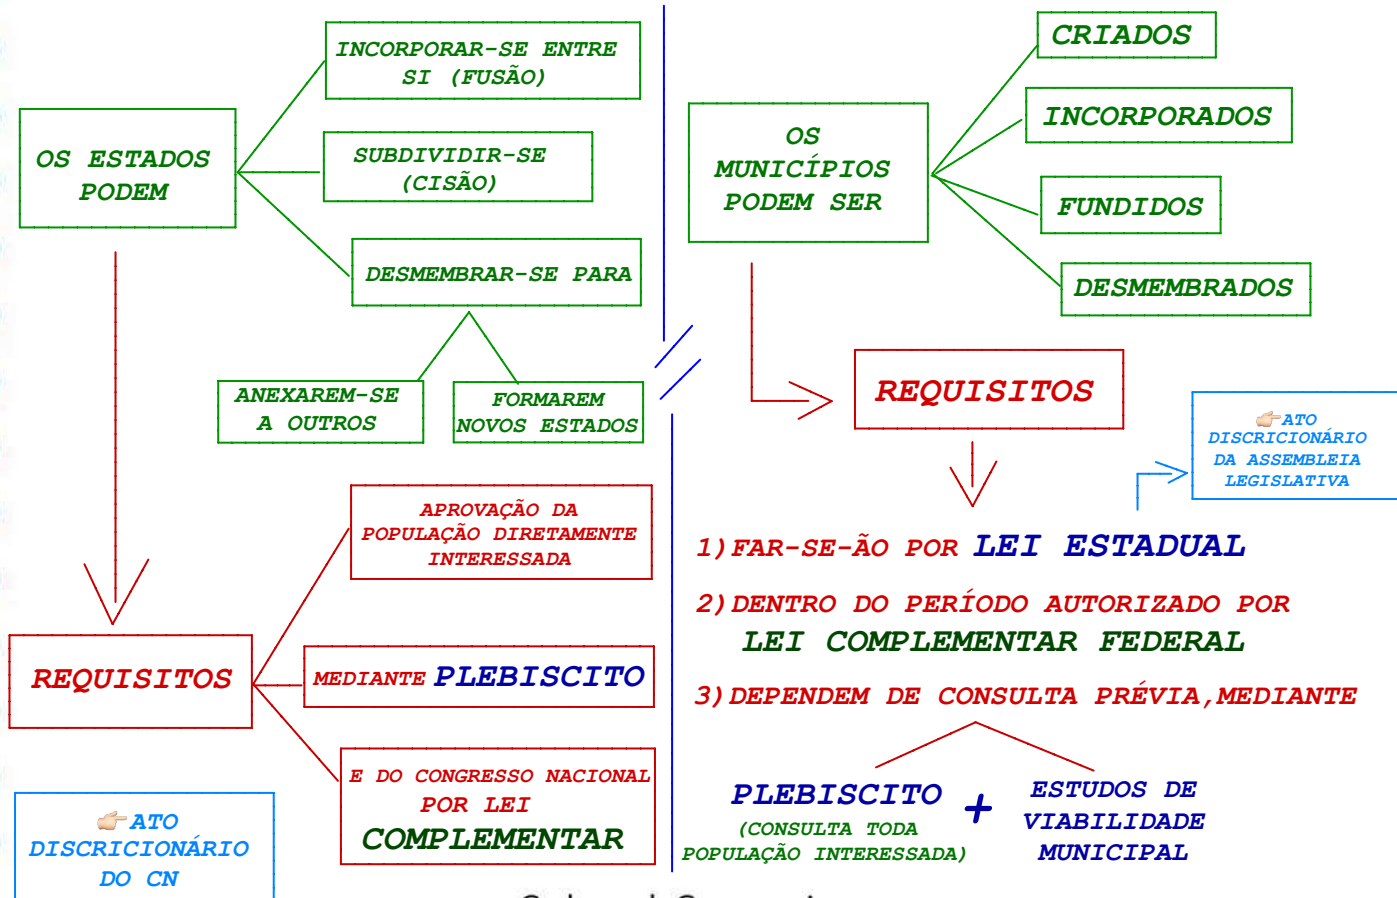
OS ESTADOS PODEM

INCORPORAR-SE ENTRE SI (FUSÃO)

SUBDIVIDIR-SE (CISÃO)

DESMEMBRAR-SE PARA

ANEXAREM-SE A OUTROS

FORMAREM NOVOS ESTADOS

REQUISITOS

APROVAÇÃO DA POPULAÇÃO DIRETAMENTE INTERESSADA

MEDIANTE PLEBISCITO

E DO CONGRESSO NACIONAL POR LEI COMPLEMENTAR

ATO DISCRICIONÁRIO DO CN

OS MUNICÍPIOS PODEM SER

CRIADOS

INCORPORADOS

FUNDIDOS

DESMEMBRADOS

REQUISITOS

ATO DISCRICIONÁRIO DA ASSEMBLEIA LEGISLATIVA

1) FAR-SE-ÃO POR LEI ESTADUAL

2) DENTRO DO PERÍODO AUTORIZADO POR LEI COMPLEMENTAR FEDERAL

3) DEPENDEM DE CONSULTA PRÉVIA, MEDIANTE

PLEBISCITO (CONSULTA TODA POPULAÇÃO INTERESSADA) + ESTUDOS DE VIABILIDADE MUNICIPAL

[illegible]